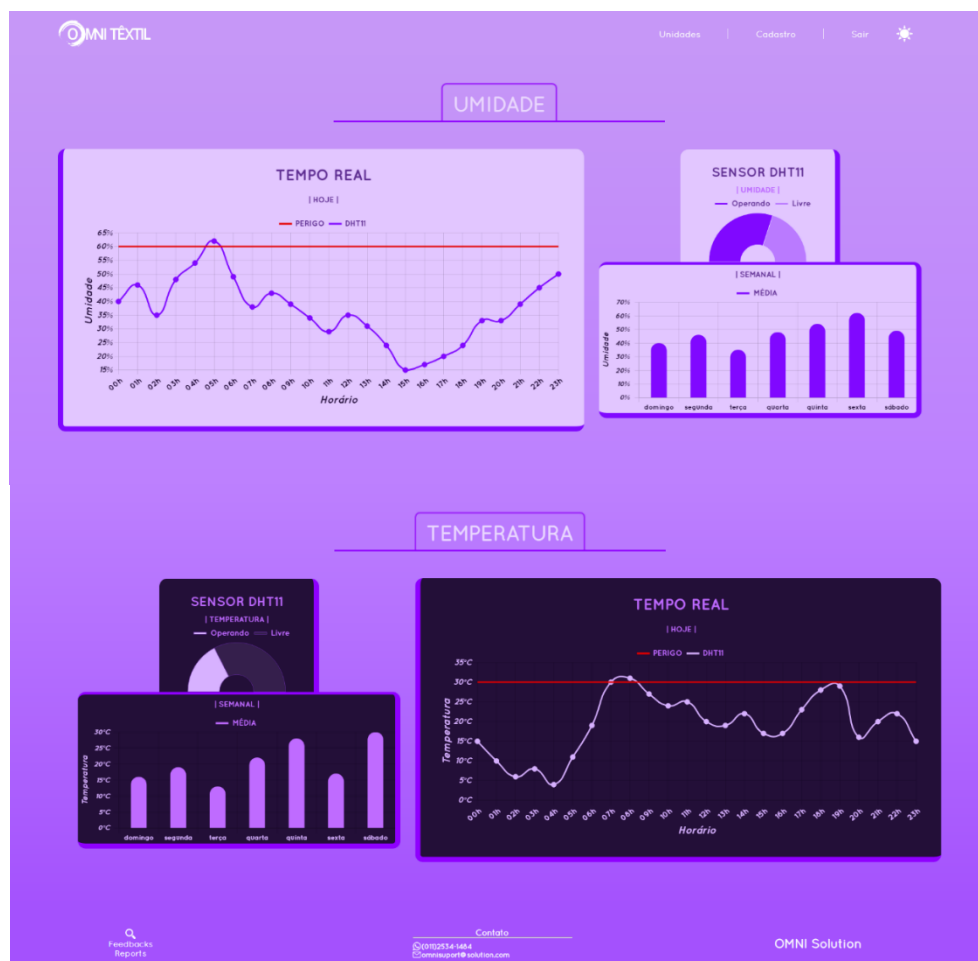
OMNI TÊXTIL

Unidades | Cadastro | Sair

UMIDADE

TEMPO REAL
| HOJE |
PERIGO DHT11
65%
60%
55%
50%
45%
40%
35%
30%
25%
20%
15%
Umidade
00h 01h 02h 03h 04h 05h 06h 07h 08h 09h 10h 11h 12h 13h 14h 15h 16h 17h 18h 19h 20h 21h 22h 23h
Horário

SENSOR DHT11
| UMIDADE |
Operando Livre

| SEMANAL |
MÉDIA
70%
60%
50%
40%
30%
20%
10%
0%
Umidade
domingo segunda terça quarta quinta sexta sábado

TEMPERATURA

SENSOR DHT11
| TEMPERATURA |
Operando Livre

| SEMANAL |
MÉDIA
30°C
25°C
20°C
15°C
10°C
5°C
0°C
Temperatura
domingo segunda terça quarta quinta sexta sábado

TEMPO REAL
| HOJE |
PERIGO DHT11
35°C
30°C
25°C
20°C
15°C
10°C
5°C
0°C
Temperatura
00h 01h 02h 03h 04h 05h 06h 07h 08h 09h 10h 11h 12h 13h 14h 15h 16h 17h 18h 19h 20h 21h 22h 23h
Horário

Feedbacks
Reports

Contato
(011)2534-1484
omnisuport@solution.com

OMNI Solution